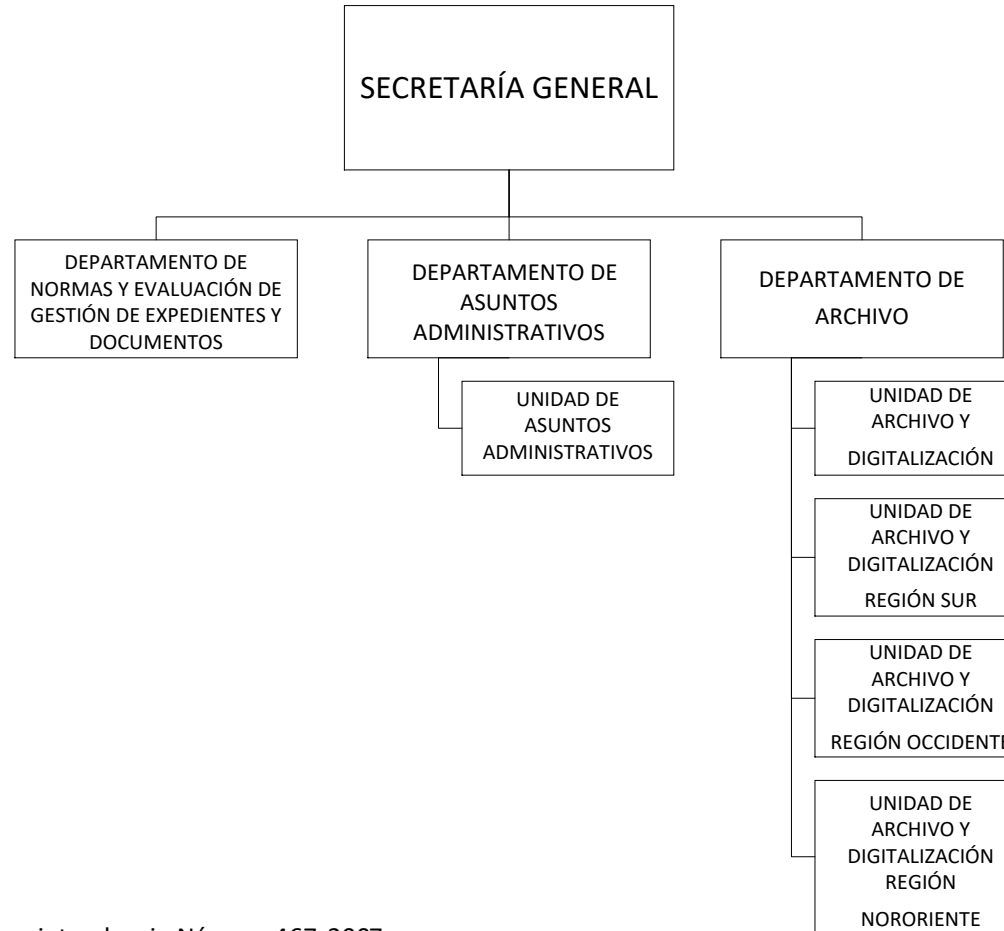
SECRETARÍA GENERAL

DEPARTAMENTO DE NORMAS Y EVALUACIÓN DE GESTIÓN DE EXPEDIENTES Y DOCUMENTOS

DEPARTAMENTO DE ASUNTOS ADMINISTRATIVOS

UNIDAD DE ASUNTOS ADMINISTRATIVOS

DEPARTAMENTO DE ARCHIVO

UNIDAD DE ARCHIVO Y DIGITALIZACIÓN

UNIDAD DE ARCHIVO Y DIGITALIZACIÓN REGIÓN SUR

UNIDAD DE ARCHIVO Y DIGITALIZACIÓN REGIÓN OCCIDENT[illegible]

UNIDAD DE ARCHIVO Y DIGITALIZACIÓN REGIÓN NORORIENTE

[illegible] Número 467-2007